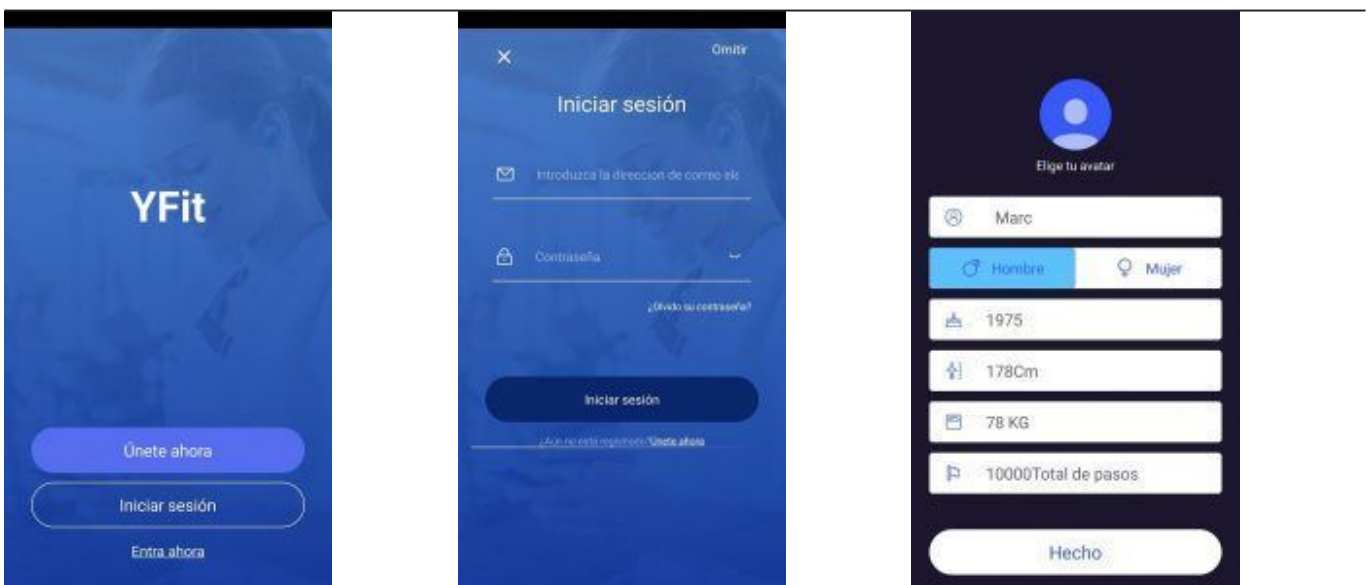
YFit

Únete ahora

Iniciar sesión

Entra ahora

Omitir

Iniciar sesión

Introduzca la direccion de correo elc

Contraseña

¿Olvidó su contraseña?

Iniciar sesión

¿Aun no esta registrado? Únete ahora

Elige tu avatar

Marc

Hombre

Mujer

1975

178Cm

78 KG

10000Total de pasos

Hecho